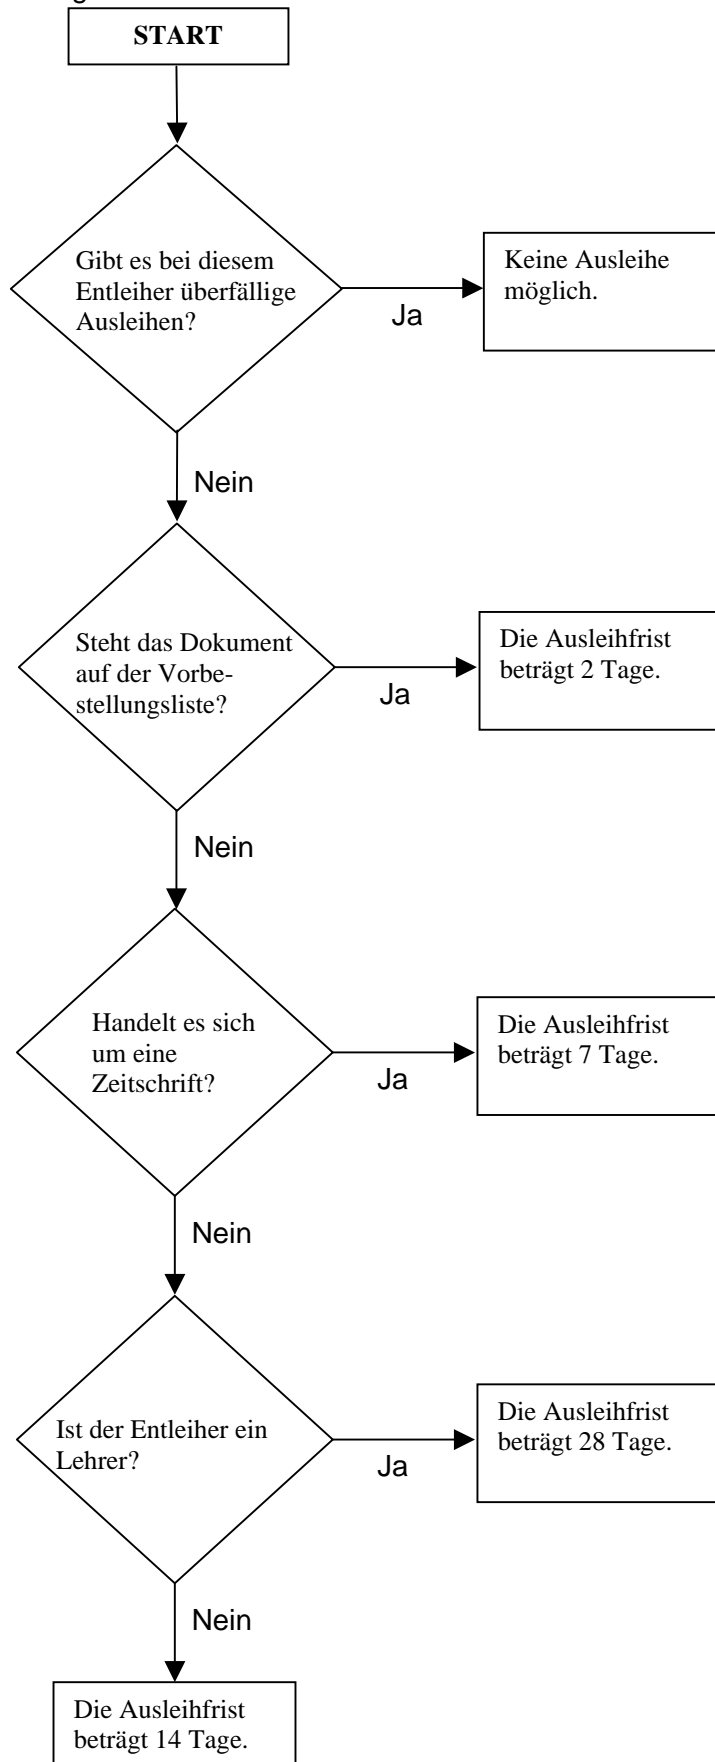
START

Gibt es bei diesem Entleiher überfällige Ausleihen?

Ja

Keine Ausleihe möglich.

Nein

Steht das Dokument auf der Vorbestellungsliste?

Ja

Die Ausleihfrist beträgt 2 Tage.

Nein

Handelt es sich um eine Zeitschrift?

Ja

Die Ausleihfrist beträgt 7 Tage.

Nein

Ist der Entleiher ein Lehrer?

Ja

Die Ausleihfrist beträgt 28 Tage.

Nein

Die Ausleihfrist beträgt 14 Tage.